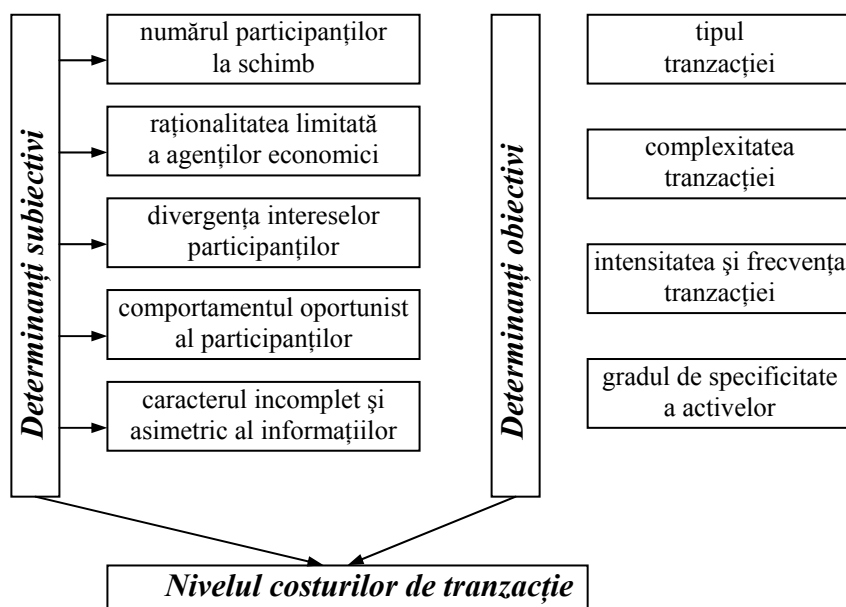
Determinanți subiectivi

numărul participanților la schimb

raționalitatea limitată a agenților economici

divergența intereselor participanților

comportamentul oportunist al participanților

caracterul incomplet şi asimetric al informațiilor

Determinanți obiectivi

tipul tranzacției

complexitatea tranzacției

intensitatea şi frecvența tranzacției

gradul de specificitate a activelor

Nivelul costurilor de tranzacție